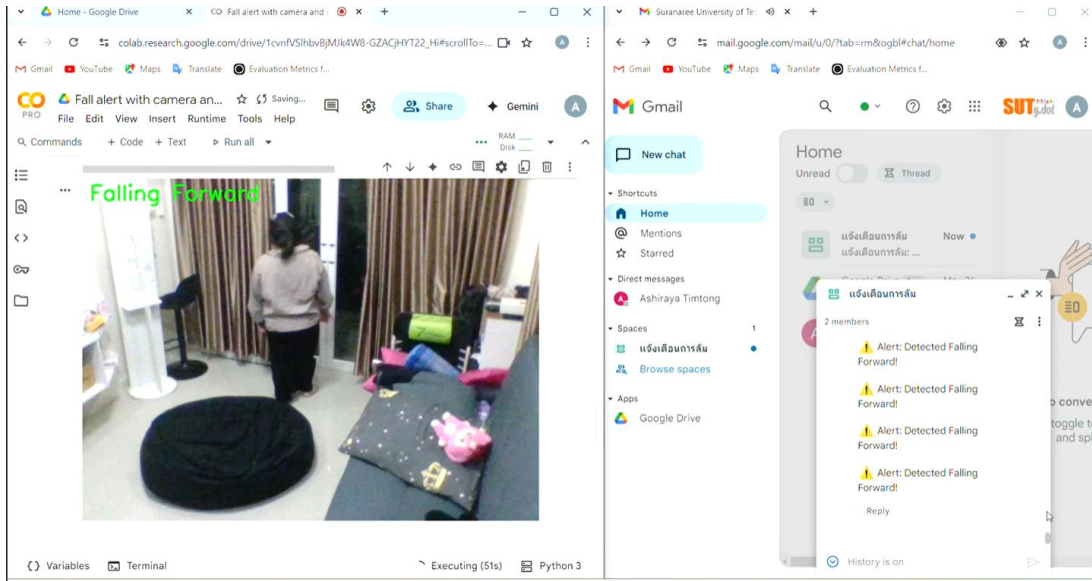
Home - Google Drive × Fall alert with camera and × +

colab.research.google.com/drive/1cvnfVSIhbvBjMJk4W8-GZACjHYT22_Hi#scrollTo=...

Gmail YouTube Maps Translate Evaluation Metrics f...

CO PRO Fall alert with camera an... Saving... Share Gemini A

File Edit View Insert Runtime Tools Help

Commands + Code + Text Run all RAM Disk

Falling Forward

{} Variables Terminal Executing (51s) Python 3

Suranaree University of Te ×

mail.google.com/mail/u/0/?tab=rm&ogbl#chat/home

Gmail YouTube Maps Translate Evaluation Metrics f...

Gmail SUT g.dot A

New chat

Shortcuts
Home
Mentions
Starred

Direct messages
Ashiraya Timtong

Spaces 1
แจ้งเตือนการล้ม
Browse spaces

Apps
Google Drive

Home
Unread Thread

แจ้งเตือนการล้ม Now
แจ้งเตือนการล้ม: ...

แจ้งเตือนการล้ม
2 members

⚠️ Alert: Detected Falling Forward!

⚠️ Alert: Detected Falling Forward!

⚠️ Alert: Detected Falling Forward!

⚠️ Alert: Detected Falling Forward!

Reply

History is on

o conve
toggle t
and spl